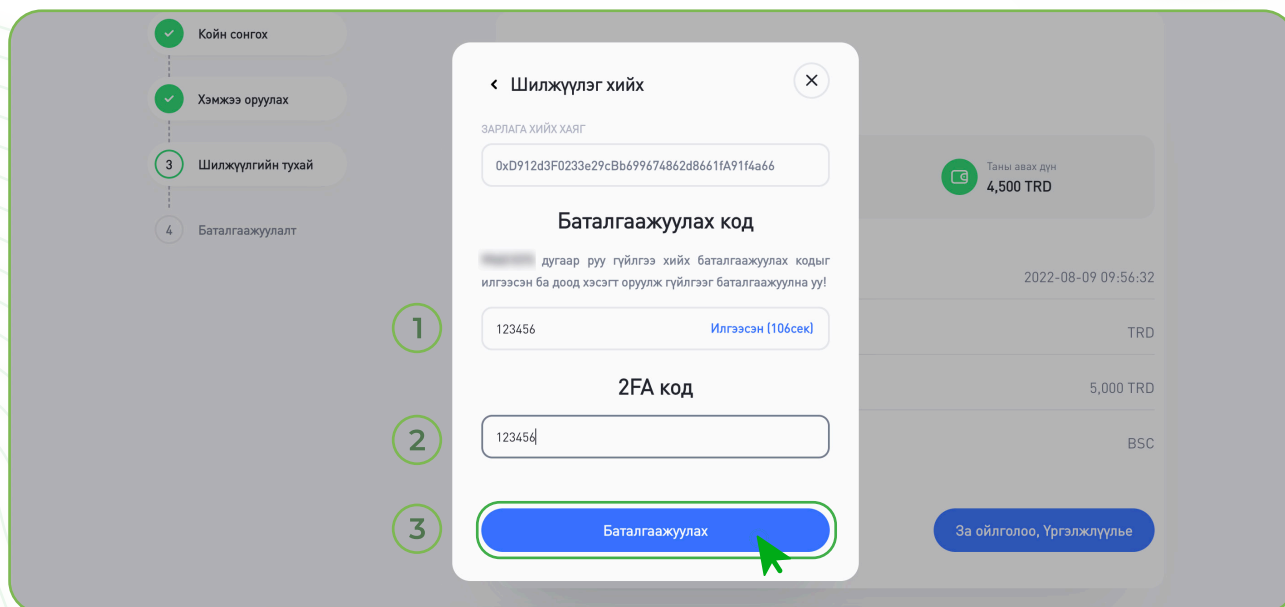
Койн сонгох

Хэмжээ оруулах

3 Шилжүүлгийн тухай

4 Баталгаажуулалт

Шилжүүлэг хийх

ЗАРЛАГА ХИЙХ ХАЯГ

0xD912d3F0233e29cBb699674862d8661fA91f4a66

Баталгаажуулах код

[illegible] дугаар руу гүйлгээ хийх баталгаажуулах кодыг илгээсэн ба доод хэсэгт оруулж гүйлгээг баталгаажуулна уу!

1

123456

Илгээсэн (106сек)

2FA код

2

123456

3

Баталгаажуулах

Таны авах дүн
4,500 TRD

2022-08-09 09:56:32

TRD

5,000 TRD

BSC

За ойлголоо, Үргэлжлүүлье